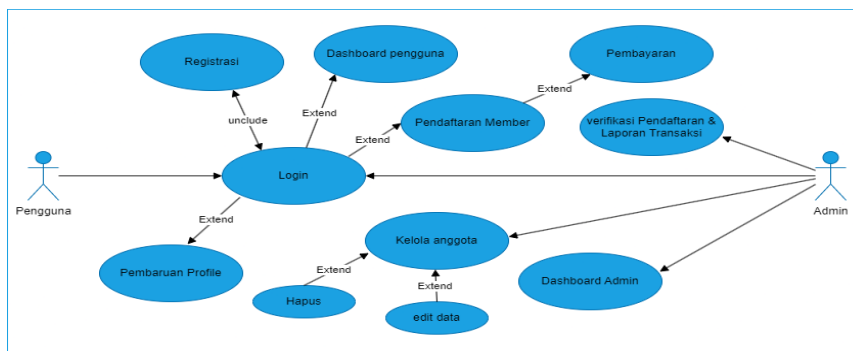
Registrasi

Dashboard pengguna

Pembayaran

Extend

unclude

Extend

Pendaftaran Member

verifikasi Pendaftaran & Laporan Transaksi

Extend

Pengguna

Login

Admin

Extend

Kelola anggota

Pembaruan Profile

Extend

Dashboard Admin

Hapus

Extend

edit data